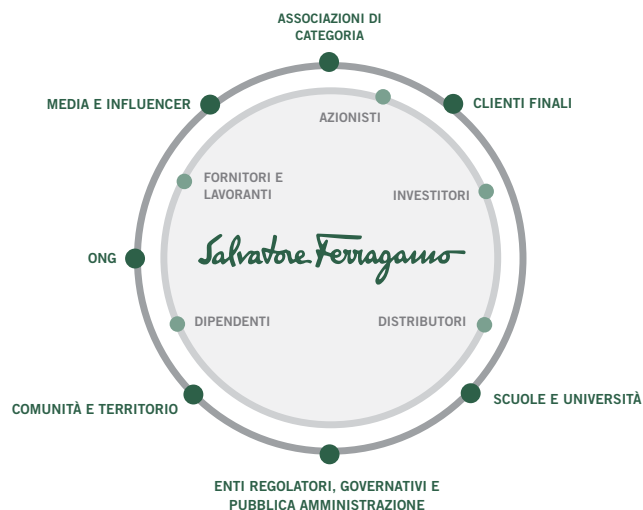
ASSOCIAZIONI DI CATEGORIA

MEDIA E INFLUENCER

CLIENTI FINALI

AZIONISTI

FORNITORI E LAVORANTI

INVESTITORI

ONG

Salvatore Ferragamo

DIPENDENTI

DISTRIBUTORI

COMUNITÀ E TERRITORIO

SCUOLE E UNIVERSITÀ

ENTI REGOLATORI, GOVERNATIVI E PUBBLICA AMMINISTRAZIONE